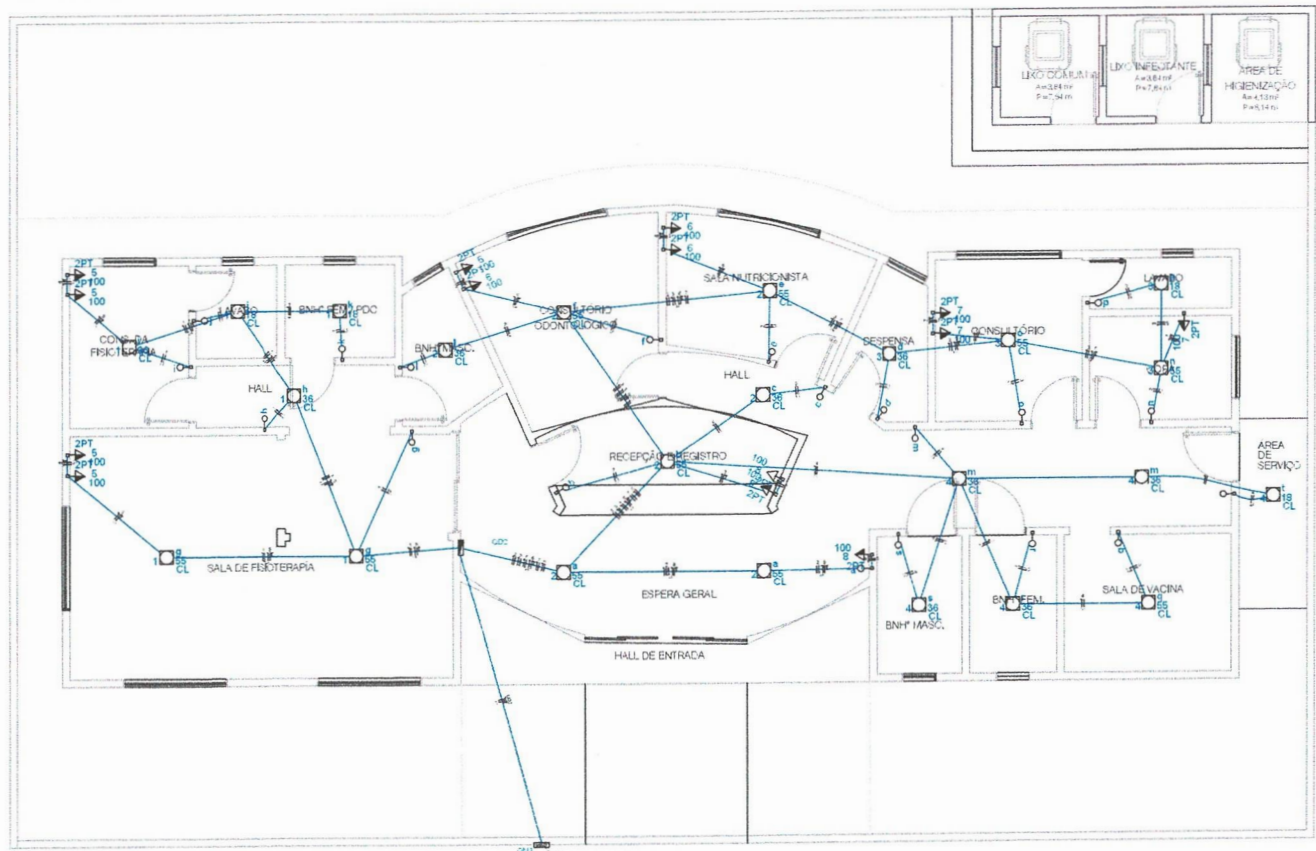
LIXO COMUM
A=3,84 m²
P=7,84 m

LIXO INFECTANTE
A=3,84 m²
P=7,84 m

ÁREA DE HIGIENIZAÇÃO
A=4,13 m²
P=8,14 m

2PT
5
2P100
5
100

CONS. DA FISIOTERAPIA
CL

BNH PDC

HALL
h
36
CL

BNH MASC.
36
CL

2PT
6
2P100
5
100

CONSULTÓRIO ODONTOLÓGICO
f
55
CL

2PT
6
2P100
6
100

SALA NUTRICIONISTA
e
55
CL

HALL
c
36
CL

DESPENSA
3
d
36
CL

2PT
7
2P100
7
100

CONSULTÓRIO
55
CL

LAVABO
18
CL

2PT

45
CL

AREA DE SERVIÇO
t
18
CL

2PT
5
2P100
5
100

RECEPÇÃO E REGISTRO
55
CL
100

m
36
CL

m
36
CL

SALA DE FISIOTERAPIA
1
g
55
CL

1
g
55
CL

QDC

2
a
55
CL

2
a
55
CL

ESPERA GERAL

100
8

4
s
36
CL
BNH MASC.

BNH FEM.

SALA DE VACINA
4
55
CL

HALL DE ENTRADA